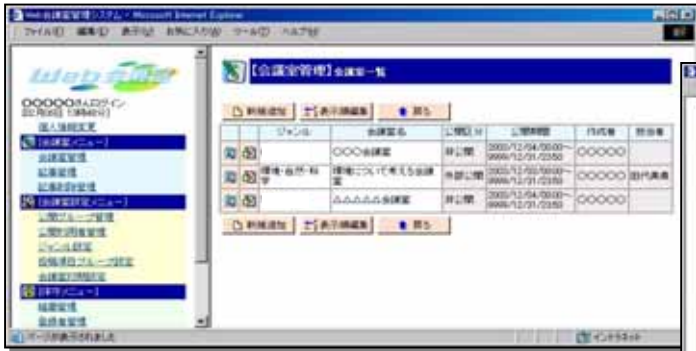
Web会議室管理システム - Microsoft Internet Explorer

ファイル(F) 編集(E) 表示(V) お気に入り(A) ツール(T) ヘルプ(H)

Web会議

○○○○○さんログイン

個人情報変更

[会議室メニュー]

会議室管理

記事管理

記事削除管理

[会議室設定メニュー]

公開グループ管理

公開対象管理

ジャンル設定

投稿項目グループ設定

会議室印刷設定

[管理メニュー]

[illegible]

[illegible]

[会議室管理]会議室一覧

新規追加 | 表示項目編集 | 戻る

| | | ジャンル | 会議室名 | 公開区分 | 公開期間 | 作成者 | 担当者 |
|---|---|---|---|---|---|---|---|
| | | | ○○○会議室 | 非公開 | 2002/12/04(00:00)~9999/12/31(23:59) | ○○○○○ | |
| | | 環境・自然・科学 | 環境について考える会議室 | 外部公開 | 2002/12/02(00:00)~9999/12/31(23:59) | ○○○○○ | 田代真美 |
| | | | △△△△△会議室 | 非公開 | 2002/12/04(00:00)~9999/12/31(23:59) | ○○○○○ | |

新規追加 | 表示項目編集 | 戻る

ページが表示されました

インターネット